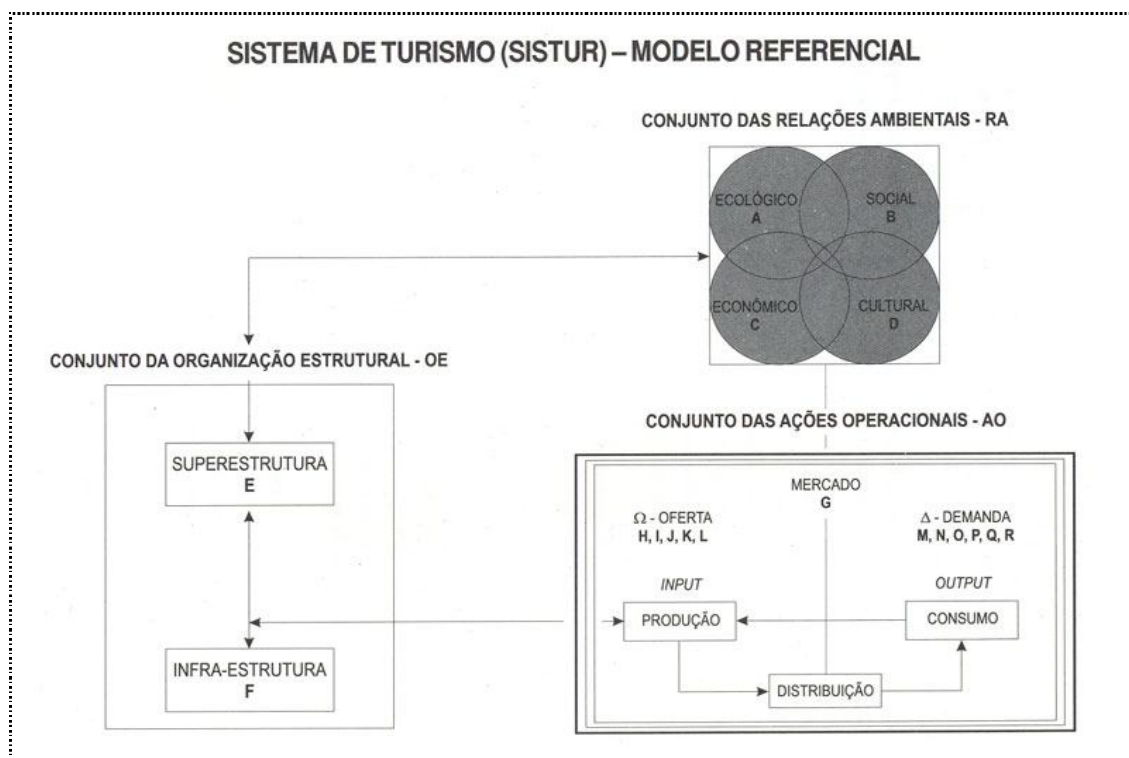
SISTEMA DE TURISMO (SISTUR) – MODELO REFERENCIAL

CONJUNTO DAS RELAÇÕES AMBIENTAIS - RA

ECOLÓGICO
A

SOCIAL
B

ECONÔMICO
C

CULTURAL
D

CONJUNTO DA ORGANIZAÇÃO ESTRUTURAL - OE

SUPERESTRUTURA
E

INFRA-ESTRUTURA
F

CONJUNTO DAS AÇÕES OPERACIONAIS - AO

MERCADO
G

$\Omega$ - OFERTA
H, I, J, K, L

$\Delta$ - DEMANDA
M, N, O, P, Q, R

INPUT

OUTPUT

PRODUÇÃO

CONSUMO

DISTRIBUIÇÃO